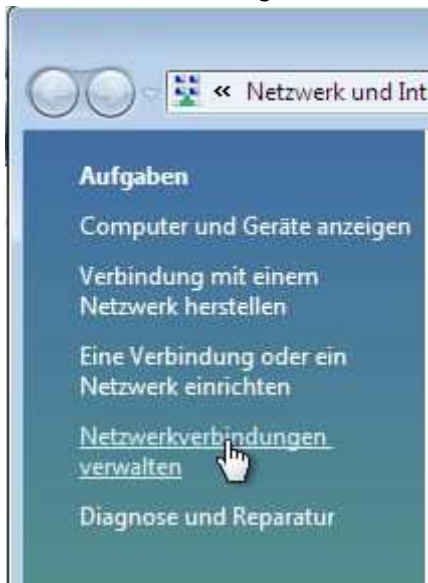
« Netzwerk und Int

Aufgaben

Computer und Geräte anzeigen

Verbindung mit einem Netzwerk herstellen

Eine Verbindung oder ein Netzwerk einrichten

Netzwerkverbindungen verwalten

Diagnose und Reparatur